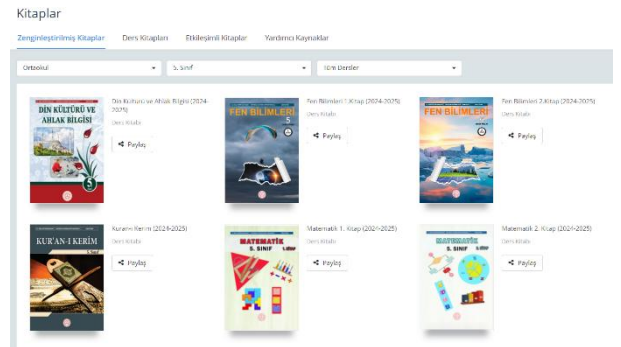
Kitaplar

Zenginleştirilmiş Kitaplar | Ders Kitapları | Etkileşimli Kitaplar | Yardımcı Kaynaklar

Ortaokul
5. Sınıf
Tüm Dersler

DİN KÜLTÜRÜ VE AHLAK BİLGİSİ
5
Din Kültürü ve Ahlak Bilgisi (2024-2025)
Ders Kitabı
Paylaş

FEN BİLİMLERİ
5
Fen Bilimleri 1.Kitap (2024-2025)
Ders Kitabı
Paylaş

FEN BİLİMLERİ
Fen Bilimleri 2.Kitap (2024-2025)
Ders Kitabı
Paylaş

KUR'AN-I KERİM
Kuran-ı Kerim (2024-2025)
Ders Kitabı
Paylaş

MATEMATİK
5. SINIF
Matematik 1. Kitap (2024-2025)
Ders Kitabı
Paylaş

MATEMATİK
5. SINIF
Matematik 2. Kitap (2024-2025)
Ders Kitabı
Paylaş